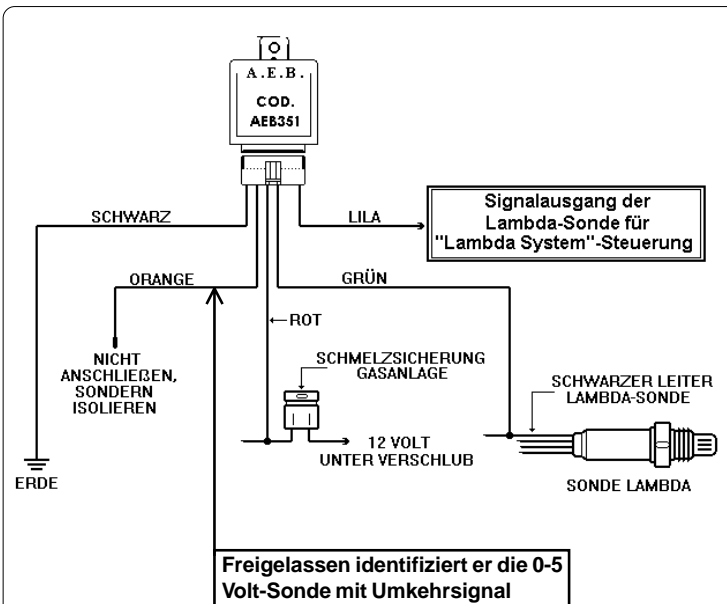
A.E.B.
COD.
AEB351

SCHWARZ

LILA

Signalausgang der Lambda-Sonde für "Lambda System"-Steuerung

ORANGE

GRÜN

ROT

NICHT ANSCHLIEßEN, SONDERN ISOLIEREN

SCHMELZSICHERUNG GASANLAGE

SCHWARZER LEITER LAMBDA-SONDE

12 VOLT UNTER VERSCHLUB

ERDE

SONDE LAMBDA

Freigelassen identifiziert er die 0-5 Volt-Sonde mit Umkehrsignal